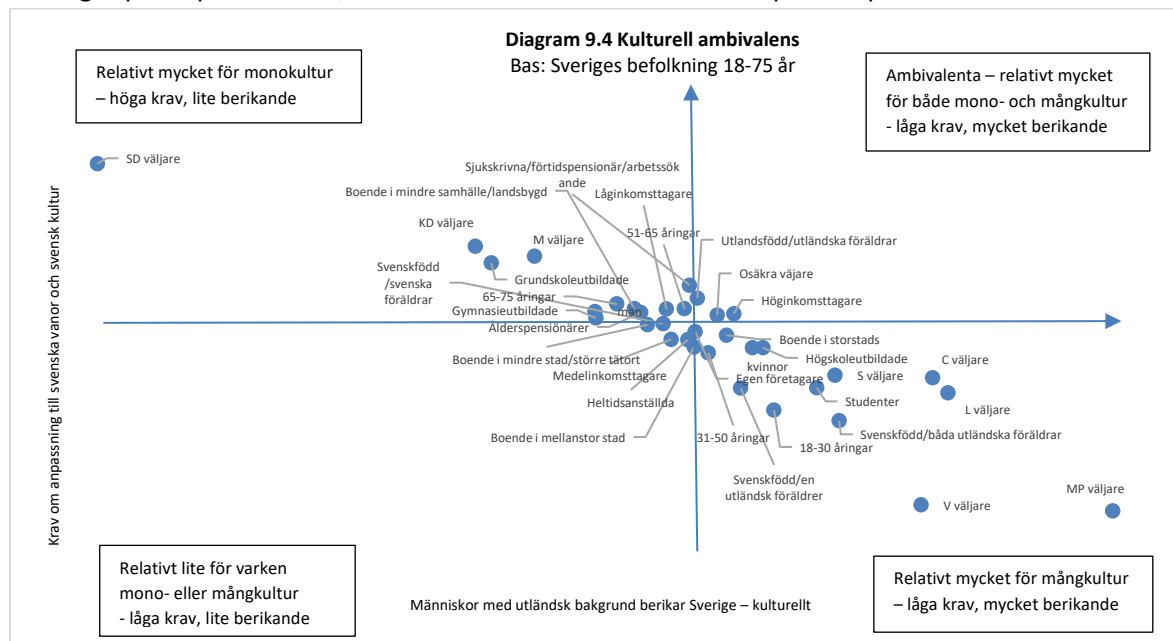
Diagram 9.4 Kulturell ambivalens
Bas: Sveriges befolkning 18-75 år

Relativt mycket för monokultur – höga krav, lite berikande

Ambivalenta – relativt mycket för både mono- och mångkultur - låga krav, mycket berikande

Relativt lite för varken mono- eller mångkultur - låga krav, lite berikande

Relativt mycket för mångkultur – låga krav, mycket berikande

Krav om anpassning till svenska vanor och svensk kultur

Människor med utländsk bakgrund berikar Sverige – kulturellt

SD väljare
Sjukskrivna/förtidspensionär/arbetssökande
Boende i mindre samhälle/landsbygd
Låginkomsttagare
KD väljare
M väljare
51-65 åringar
Utlandsfödd/utländska föräldrar
Svenskfödd /svenska föräldrar
Grundskoleutbildade
Osäkra väjare
65-75 åringar
Höginkomsttagare
Gymnasieutbildade
män
Ålderspensionärer
Boende i storstads
Boende i mindre stad/större tätort
Högskoleutbildade
kvinnor
C väljare
Medelinkomsttagare
Egen företagare
S väljare
Heltidsanställda
Studenter
L väljare
Boende i mellanstor stad
31-50 åringar
Svenskfödd/båda utländska föräldrar
18-30 åringar
Svenskfödd/en utländsk föräldrer
MP väljare
V väljare